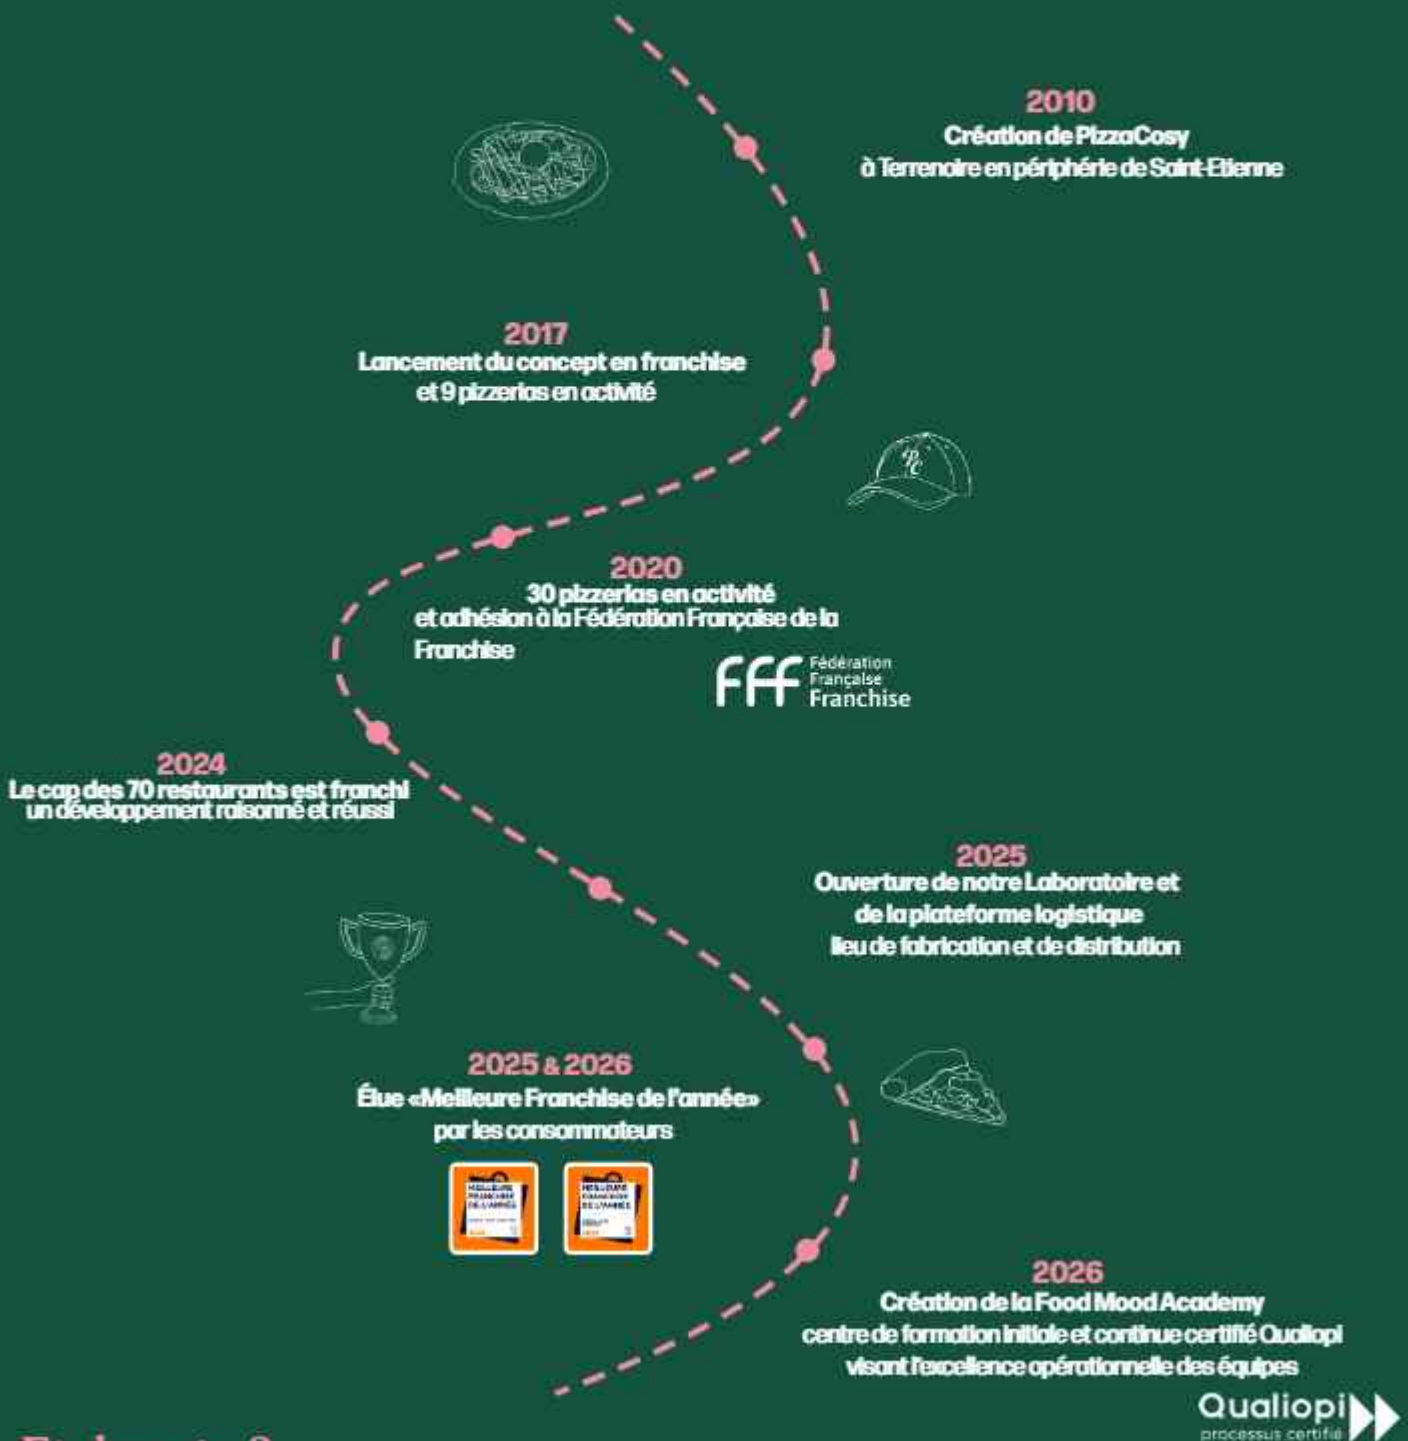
2010
Création de PizzaCosy
à Terrenoire en périphérie de Saint-Etienne

2017
Lancement du concept en franchise
et 9 pizzerias en activité

2020
30 pizzerias en activité
et adhésion à la Fédération Française de la Franchise

FFF Fédération Française Franchise

2024
Le cap des 70 restaurants est franchi
un développement raisonné et réussi

2025
Ouverture de notre Laboratoire et
de la plateforme logistique
lieu de fabrication et de distribution

2025 & 2026
Élue «Meilleure Franchise de l'année»
par les consommateurs

MEILLEURE FRANCHISE DE L'ANNÉE
MEILLEURE FRANCHISE DE L'ANNÉE

2026
Création de la Food Mood Academy
centre de formation initiale et continue certifié Qualiopi
visant l'excellence opérationnelle des équipes

Qualiopi
processus certifié